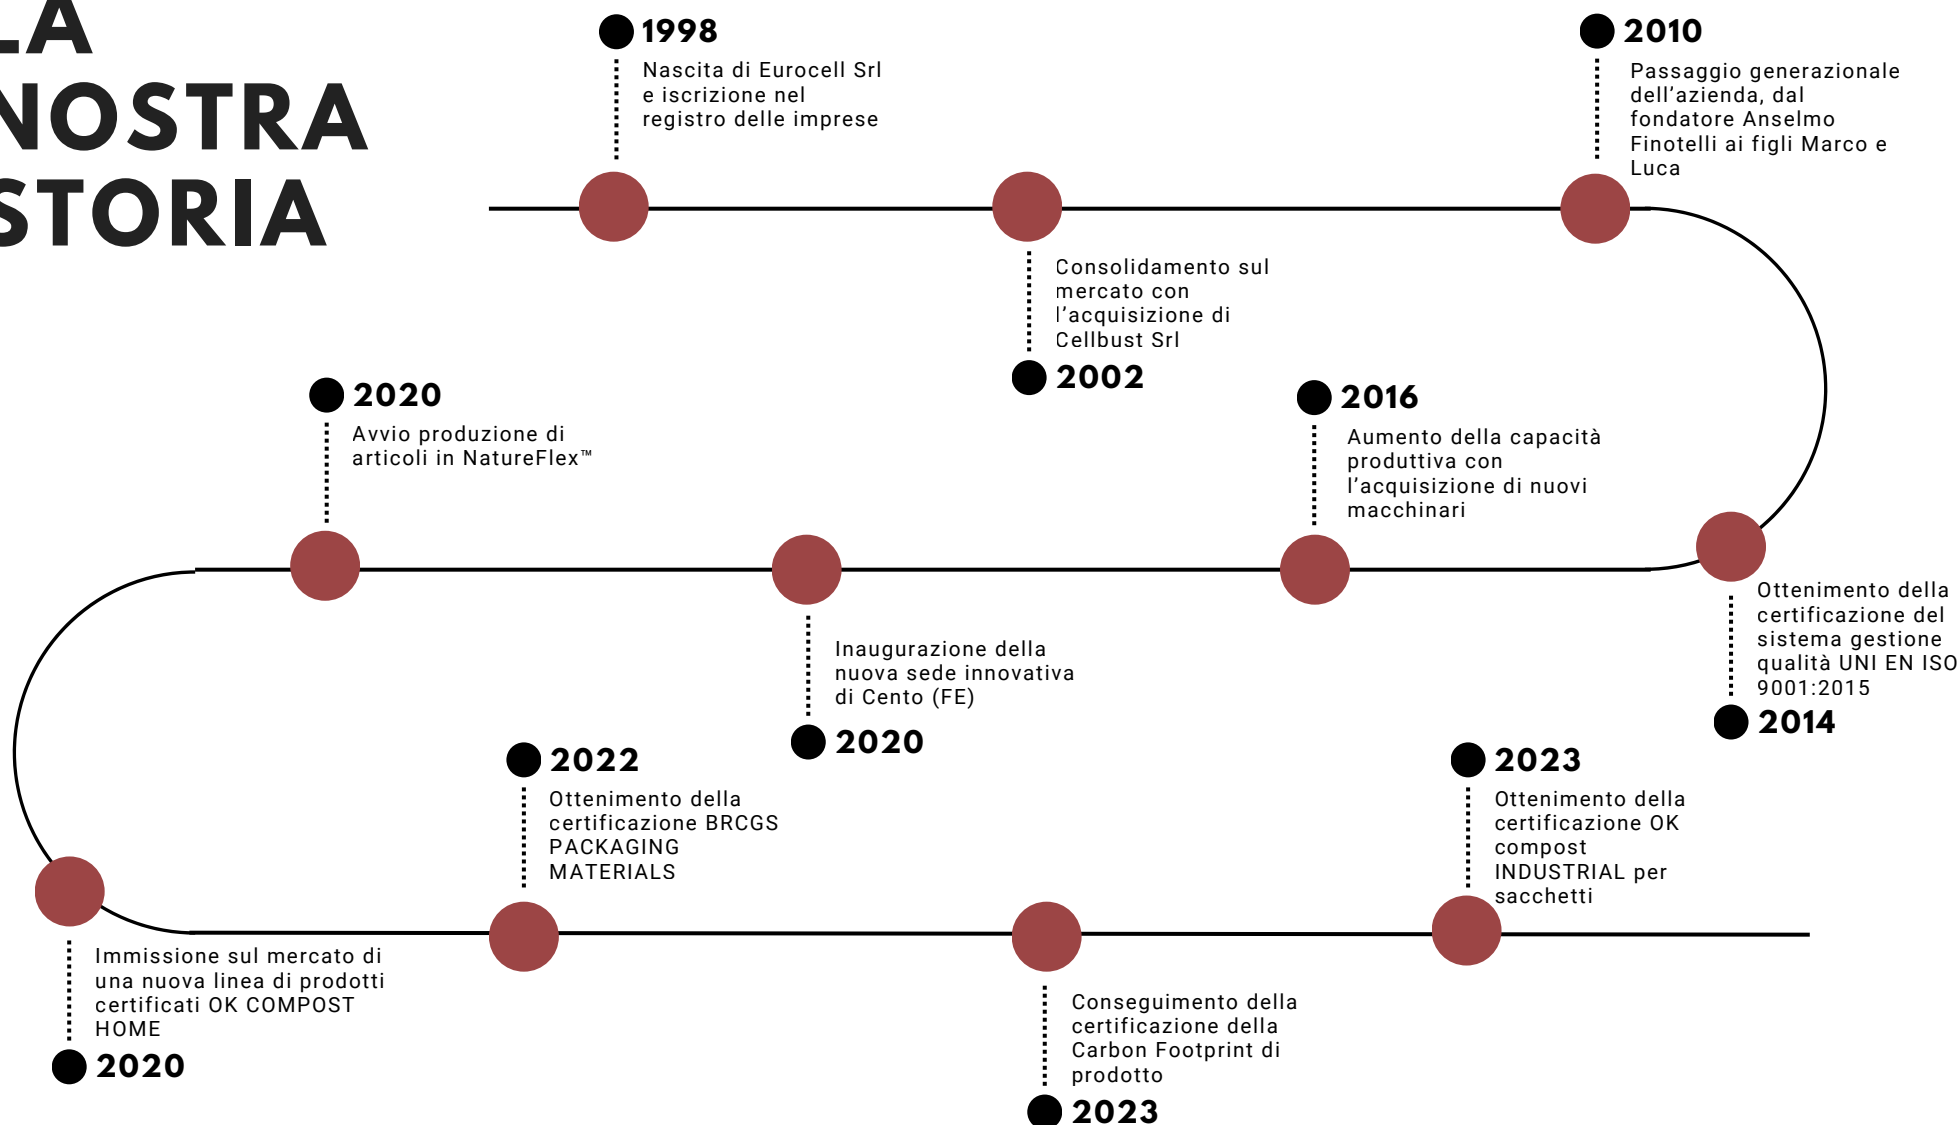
LA NOSTRA STORIA

1998
Nascita di Eurocell Srl e iscrizione nel registro delle imprese

Consolidamento sul mercato con l’acquisizione di Cellbust Srl
2002

2010
Passaggio generazionale dell’azienda, dal fondatore Anselmo Finotelli ai figli Marco e Luca

Ottenimento della certificazione del sistema gestione qualità UNI EN ISO 9001:2015
2014

2016
Aumento della capacità produttiva con l’acquisizione di nuovi macchinari

Inaugurazione della nuova sede innovativa di Cento (FE)
2020

2020
Avvio produzione di articoli in NatureFlex™

Immissione sul mercato di una nuova linea di prodotti certificati OK COMPOST HOME
2020

2022
Ottenimento della certificazione BRCGS PACKAGING MATERIALS

Conseguimento della certificazione della Carbon Footprint di prodotto
2023

2023
Ottenimento della certificazione OK compost INDUSTRIAL per sacchetti